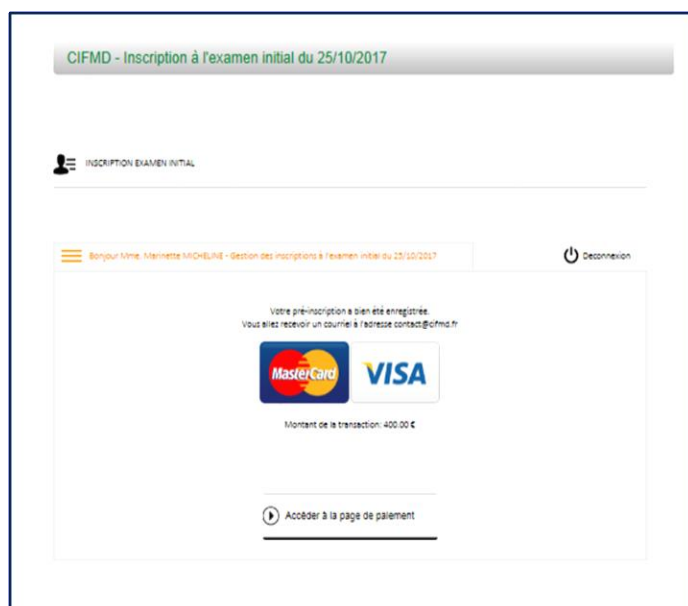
CIFMD - Inscription à l'examen initial du 25/10/2017

INSCRIPTION EXAMEN INITIAL

Bonjour Mme. Marinette MICHELINE - Gestion des inscriptions à l'examen initial du 25/10/2017

Deconnexion

Votre pré-inscription a bien été enregistrée.
Vous allez recevoir un courriel à l'adresse contact@cifmd.fr

MasterCard

VISA

Montant de la transaction: 400.00 €

Accéder à la page de paiement